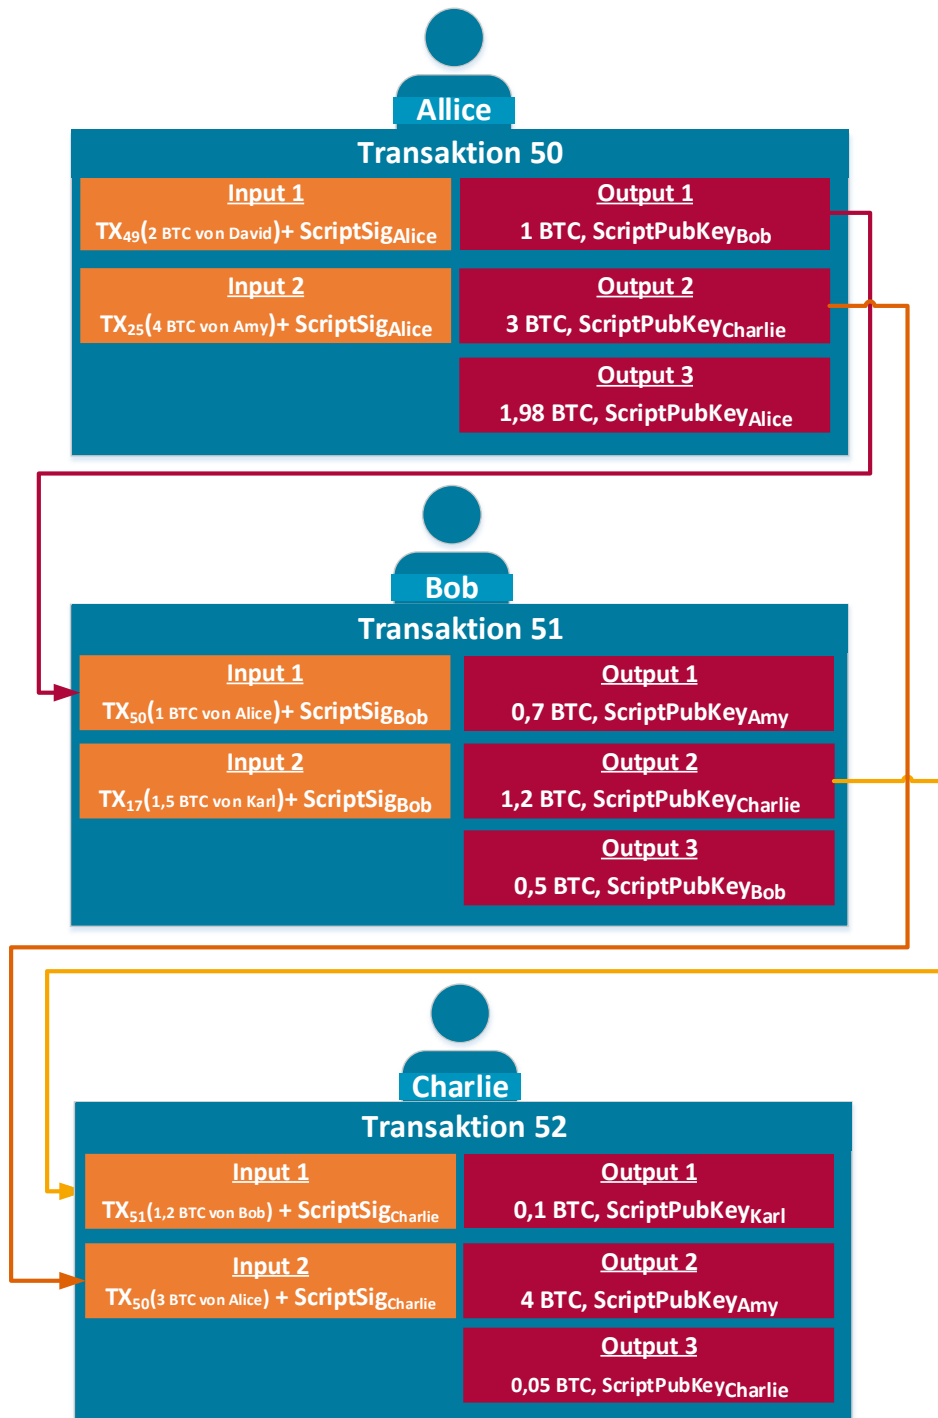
Allice

Transaktion 50

Input 1
$TX_{49}$(2 BTC von David)+ $ScriptSig_{Alice}$

Output 1
1 BTC, $ScriptPubKey_{Bob}$

Input 2
$TX_{25}$(4 BTC von Amy)+ $ScriptSig_{Alice}$

Output 2
3 BTC, $ScriptPubKey_{Charlie}$

Output 3
1,98 BTC, $ScriptPubKey_{Alice}$

Bob

Transaktion 51

Input 1
$TX_{50}$(1 BTC von Alice)+ $ScriptSig_{Bob}$

Output 1
0,7 BTC, $ScriptPubKey_{Amy}$

Input 2
$TX_{17}$(1,5 BTC von Karl)+ $ScriptSig_{Bob}$

Output 2
1,2 BTC, $ScriptPubKey_{Charlie}$

Output 3
0,5 BTC, $ScriptPubKey_{Bob}$

Charlie

Transaktion 52

Input 1
$TX_{51}$(1,2 BTC von Bob) + $ScriptSig_{Charlie}$

Output 1
0,1 BTC, $ScriptPubKey_{Karl}$

Input 2
$TX_{50}$(3 BTC von Alice) + $ScriptSig_{Charlie}$

Output 2
4 BTC, $ScriptPubKey_{Amy}$

Output 3
0,05 BTC, $ScriptPubKey_{Charlie}$